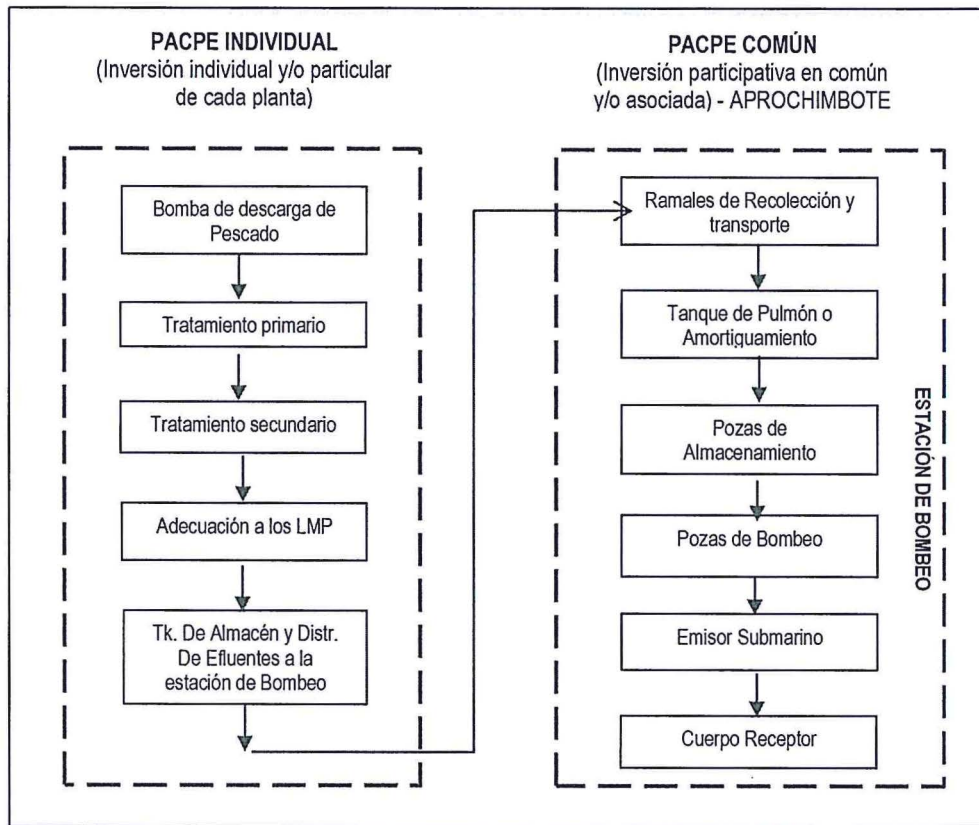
PACPE INDIVIDUAL
(Inversión individual y/o particular de cada planta)

Bomba de descarga de Pescado

Tratamiento primario

Tratamiento secundario

Adecuación a los LMP

Tk. De Almacén y Distr. De Efluentes a la estación de Bombeo

PACPE COMÚN
(Inversión participativa en común y/o asociada) - APROCHIMBOTE

Ramales de Recolección y transporte

Tanque de Pulmón o Amortiguamiento

Pozas de Almacenamiento

Pozas de Bombeo

Emisor Submarino

Cuerpo Receptor

ESTACIÓN DE BOMBEO